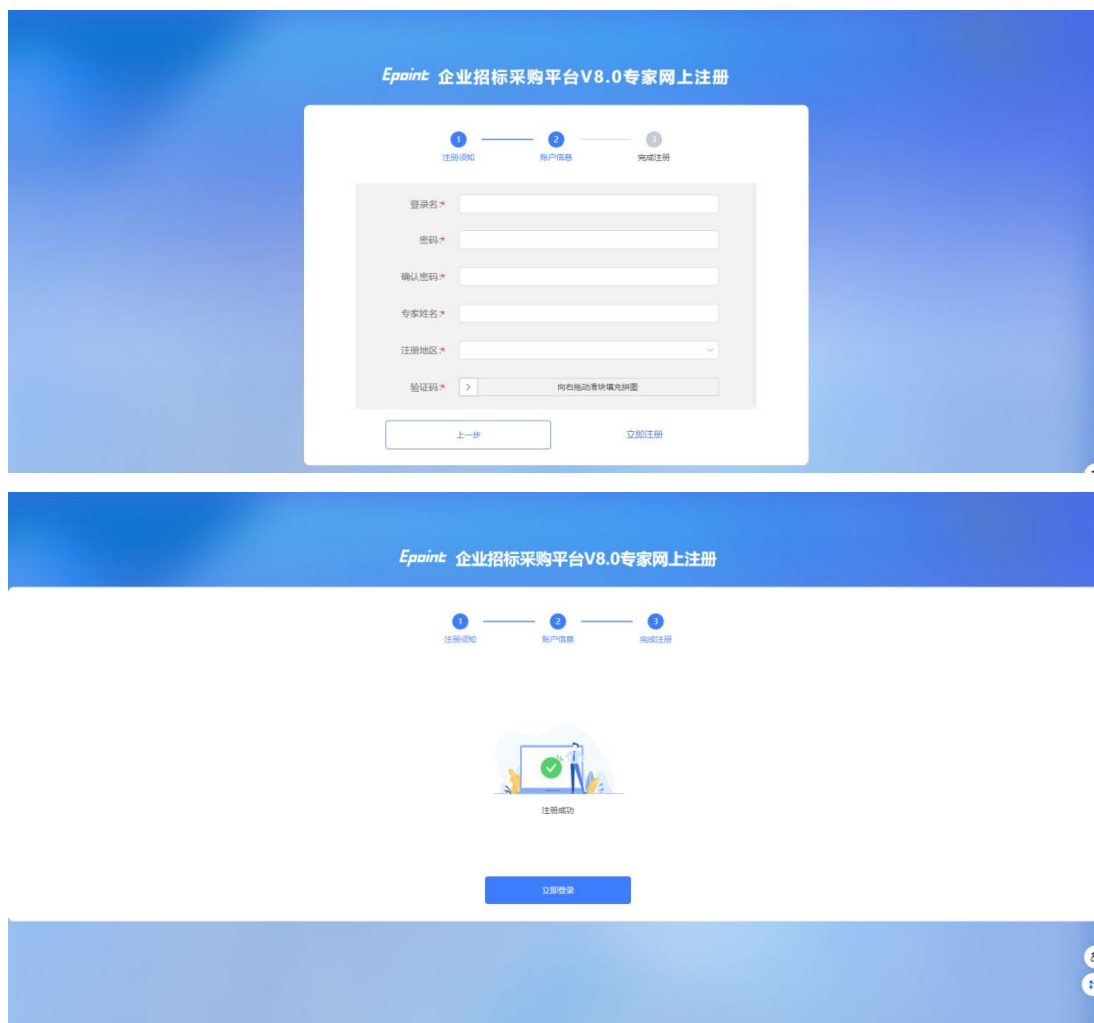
Epoint 企业招标采购平台V8.0专家网上注册

1 注册须知
2 账户信息
3 完成注册

登录名*
密码*
确认密码*
专家姓名*
注册地区*
验证码* > 向右拖动滑块填充拼图

上一步
立即注册

Epoint 企业招标采购平台V8.0专家网上注册

1 注册须知
2 账户信息
3 完成注册

注册成功

立即登录